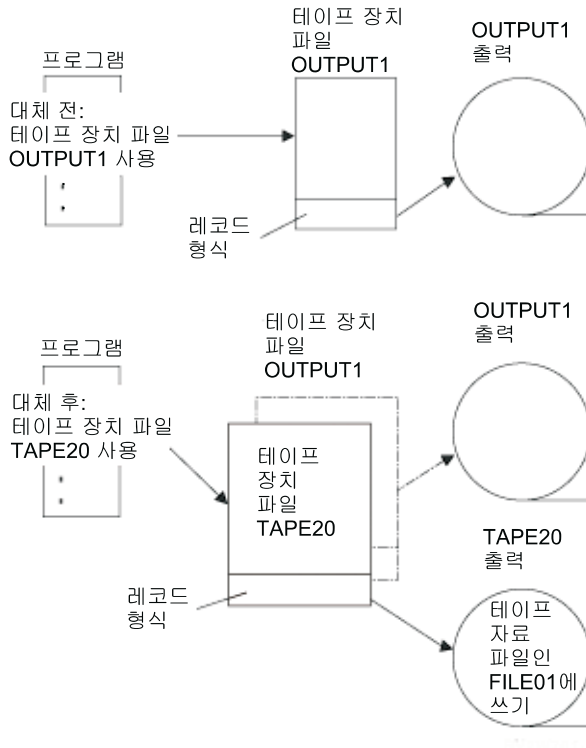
프로그램

대체 전:
테이프 장치 파일
OUTPUT1 사용

테이프 장치
파일
OUTPUT1

레코드
형식

OUTPUT1
출력

프로그램

대체 후:
테이프 장치 파일
TAPE20 사용

테이프 장치
파일
OUTPUT1

테이프
장치
파일
TAPE20

레코드
형식

OUTPUT1
출력

TAPE20
출력

테이프
자료
파일인
FILE01에
쓰기